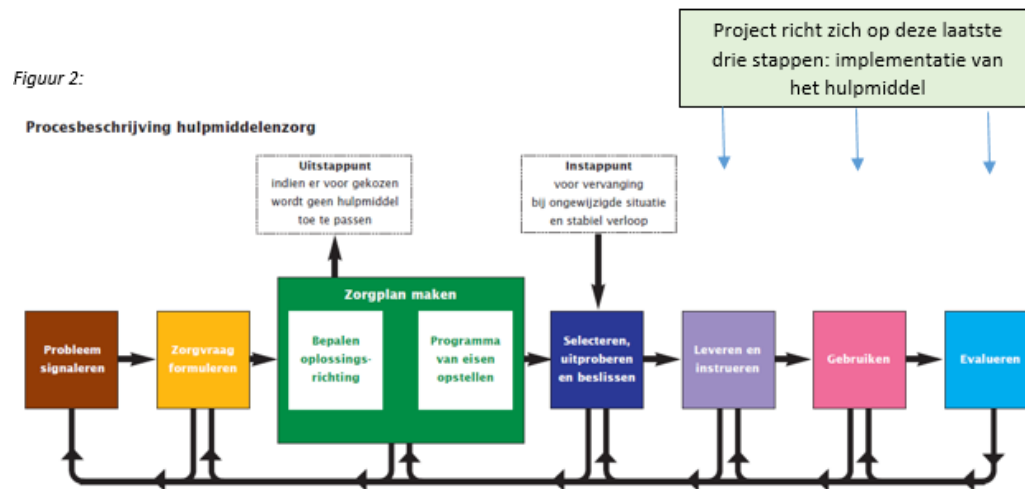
Figuur 2:

Project richt zich op deze laatste drie stappen: implementatie van het hulpmiddel

Procesbeschrijving hulpmiddelenzorg

Uitstappunt
indien er voor gekozen wordt geen hulpmiddel toe te passen

Instappunt
voor vervanging bij ongewijzigde situatie en stabiel verloop

Zorgplan maken

Probleem signaleren

Zorgvraag formuleren

Bepalen oplossingsrichting

Programma van eisen opstellen

Selecteren, uitproberen en beslissen

Leveren en instrueren

Gebruiken

Evalueren